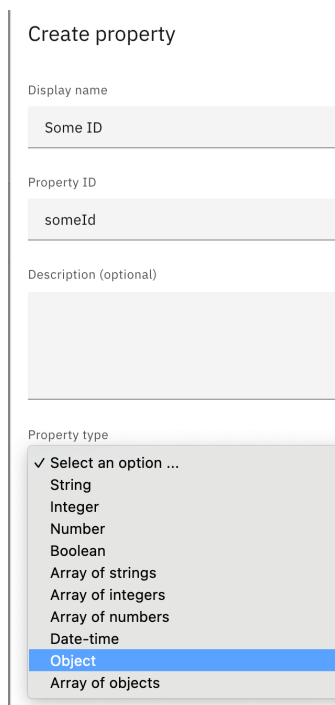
Create property

Display name

Some ID

Property ID

someId

Description (optional)

Property type

✓ Select an option ...
String
Integer
Number
Boolean
Array of strings
Array of integers
Array of numbers
Date-time
Object
Array of objects